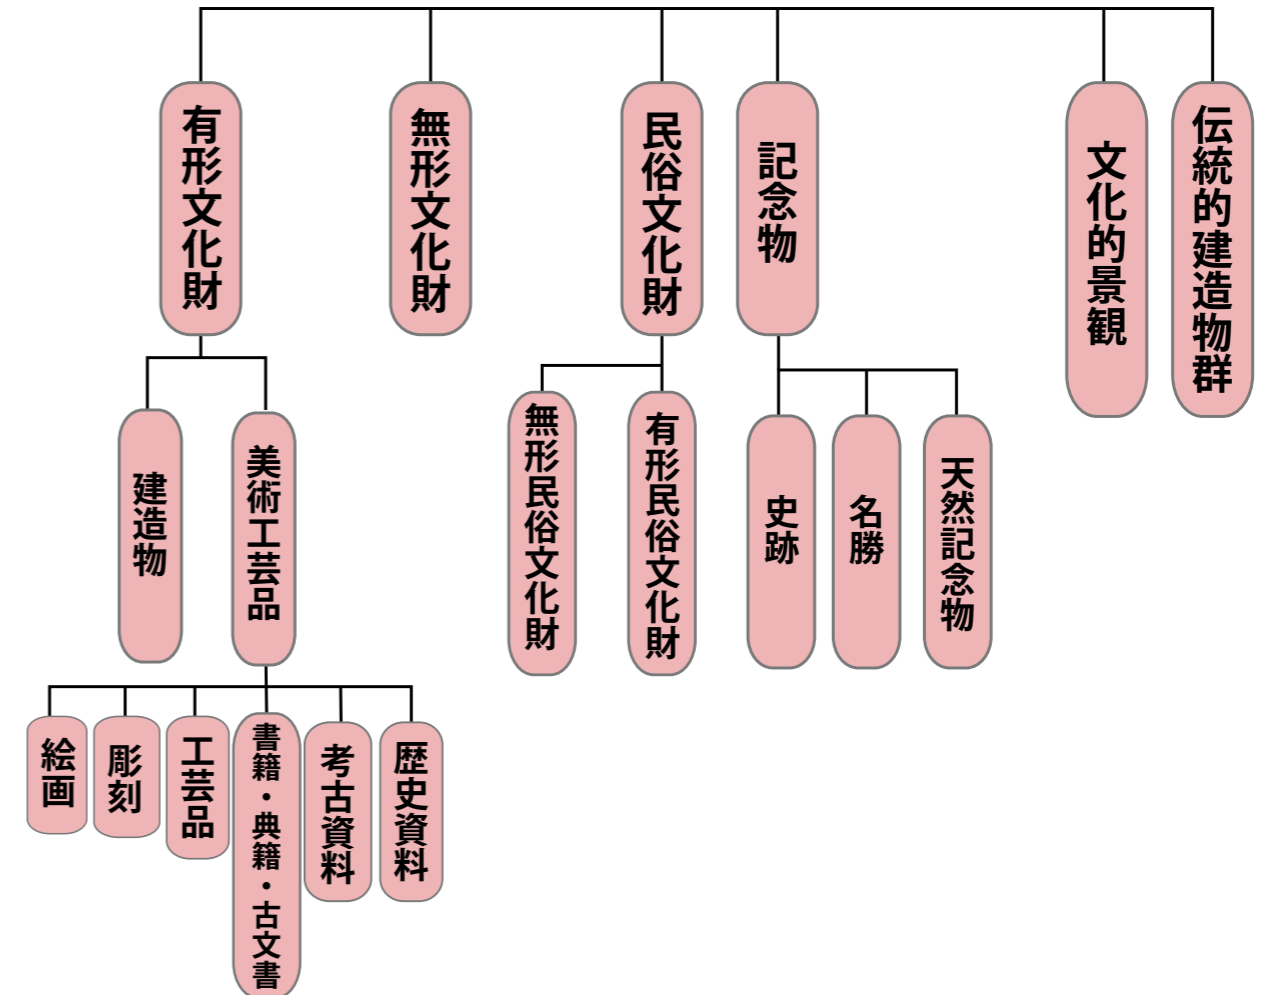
有形文化財

無形文化財

民俗文化財

記念物

文化的景観

伝統的建造物群

建造物

美術工芸品

無形民俗文化財

有形民俗文化財

史跡

名勝

天然記念物

絵画

彫刻

工芸品

書籍・典籍・古文書

考古資料

歴史資料